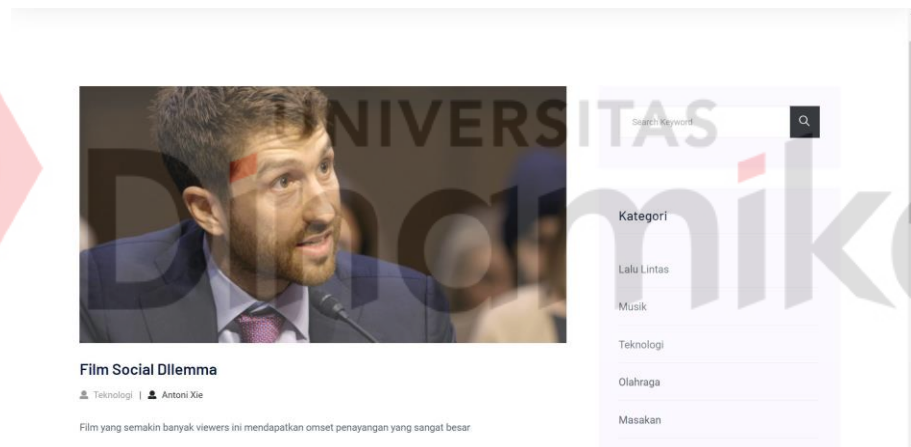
UNIVERSITAS
Dinamika

Search Keyword

Kategori

Lalu Lintas

Musik

Teknologi

Olahraga

Masakan

Film Social Dilemma

Teknologi | Antoni Xie

Film yang semakin banyak viewers ini mendapatkan omset penayangan yang sangat besar